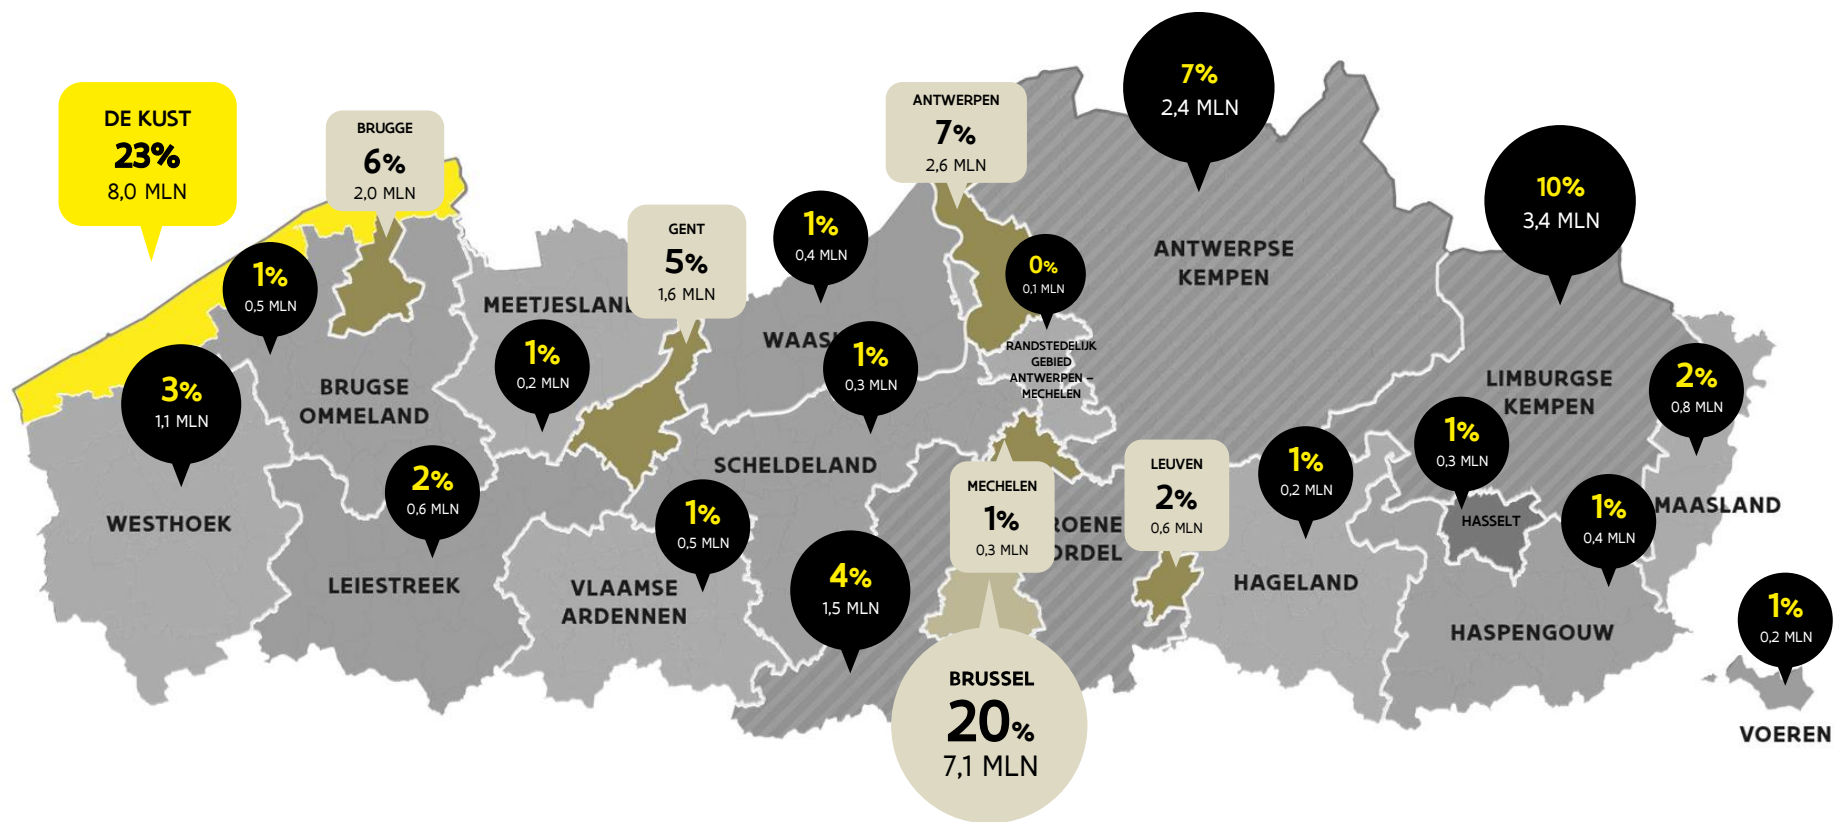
DE KUST
23%
8,0 MLN

BRUGGE
6%
2,0 MLN

GENT
5%
1,6 MLN

1%
0,4 MLN

ANTWERPEN
7%
2,6 MLN

7%
2,4 MLN

10%
3,4 MLN

1%
0,5 MLN

0%
0,1 MLN

ANTWERPSE KEMPEN

MEETJESLAND

1%
0,2 MLN

WAAS

1%
0,3 MLN

RANDSTEDELIJK GEBIED ANTWERPEN – MECHELEN

LIMBURGSE KEMPEN

2%
0,8 MLN

3%
1,1 MLN

BRUGSE OMMELAND

SCHELDELAND

LEUVEN
2%
0,6 MLN

1%
0,2 MLN

1%
0,3 MLN

HASSELT

MECHELEN
1%
0,3 MLN

GROENE GORDEL

1%
0,4 MLN

MAASLAND

WESTHOEK

2%
0,6 MLN

1%
0,5 MLN

4%
1,5 MLN

LEIESTREEK

VLAAMSE ARDENNEN

HAGELAND

HASPENGOUW

1%
0,2 MLN

BRUSSEL
20%
7,1 MLN

VOEREN